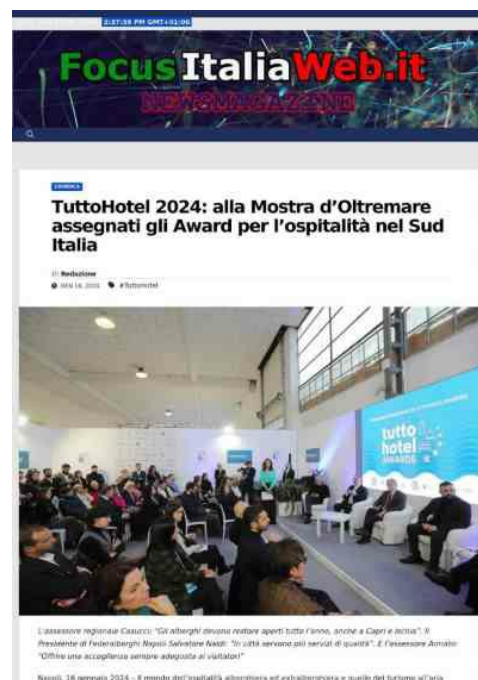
2:37:58 PM GMT+01:00

FocusItaliaWeb.it
NEWSMAGAZINE

CRONACA

TuttoHotel 2024: alla Mostra d'Oltremare assegnati gli Award per l'ospitalità nel Sud Italia

di Redazione
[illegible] #TuttoHotel

tutto hotel AWARDS

L'assessore regionale Casucci: "Gli alberghi devono restare aperti tutto l'anno, anche a Capri e Ischia". Il Presidente di Federalberghi Napoli Salvatore Naldi: "In città servono più servizi di qualità". E l'assessore Armato: "Offrire una accoglienza sempre adeguata ai visitatori"

Napoli, 18 gennaio 2024 – Il mondo dell'ospitalità alberghiera ed extralberghiera e quello del turismo all'aria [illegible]